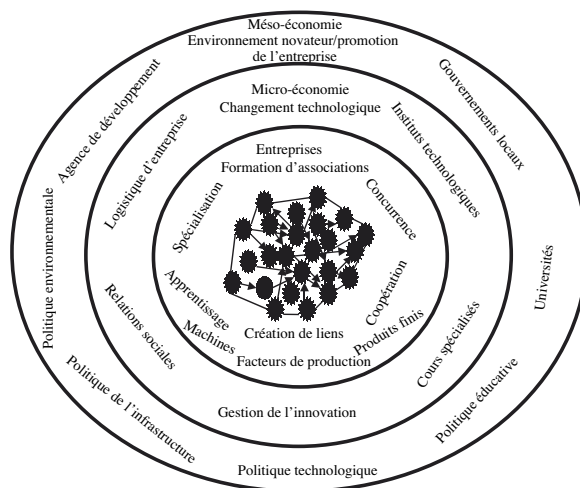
Méso-économie
Environnement novateur/promotion de l'entreprise

Agence de développement

Gouvernements locaux

Micro-économie
Changement technologique

Logistique d'entreprise

Instituts technologiques

Entreprises
Formation d'associations

Spécialisation

Concurrence

Politique environnementale

Universités

Apprentissage

Coopération

Relations sociales

Machines

Création de liens

Produits finis

Cours spécialisés

Facteurs de production

Politique de l'infrastructure

Gestion de l'innovation

Politique éducative

Politique technologique